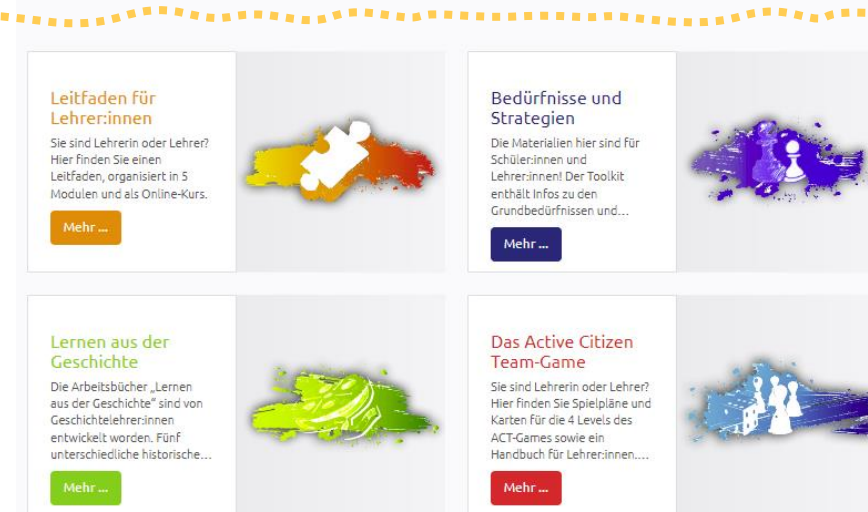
Leitfaden für Lehrer:innen

Sie sind Lehrerin oder Lehrer? Hier finden Sie einen Leitfaden, organisiert in 5 Modulen und als Online-Kurs.

Mehr ...

Bedürfnisse und Strategien

Die Materialien hier sind für Schüler:innen und Lehrer:innen! Der Toolkit enthält Infos zu den Grundbedürfnissen und...

Mehr ...

Lernen aus der Geschichte

Die Arbeitsbücher „Lernen aus der Geschichte" sind von Geschichtelehrer:innen entwickelt worden. Fünf unterschiedliche historische...

Mehr ...

Das Active Citizen Team-Game

Sie sind Lehrerin oder Lehrer? Hier finden Sie Spielpläne und Karten für die 4 Levels des ACT-Games sowie ein Handbuch für Lehrer:innen....

Mehr ...